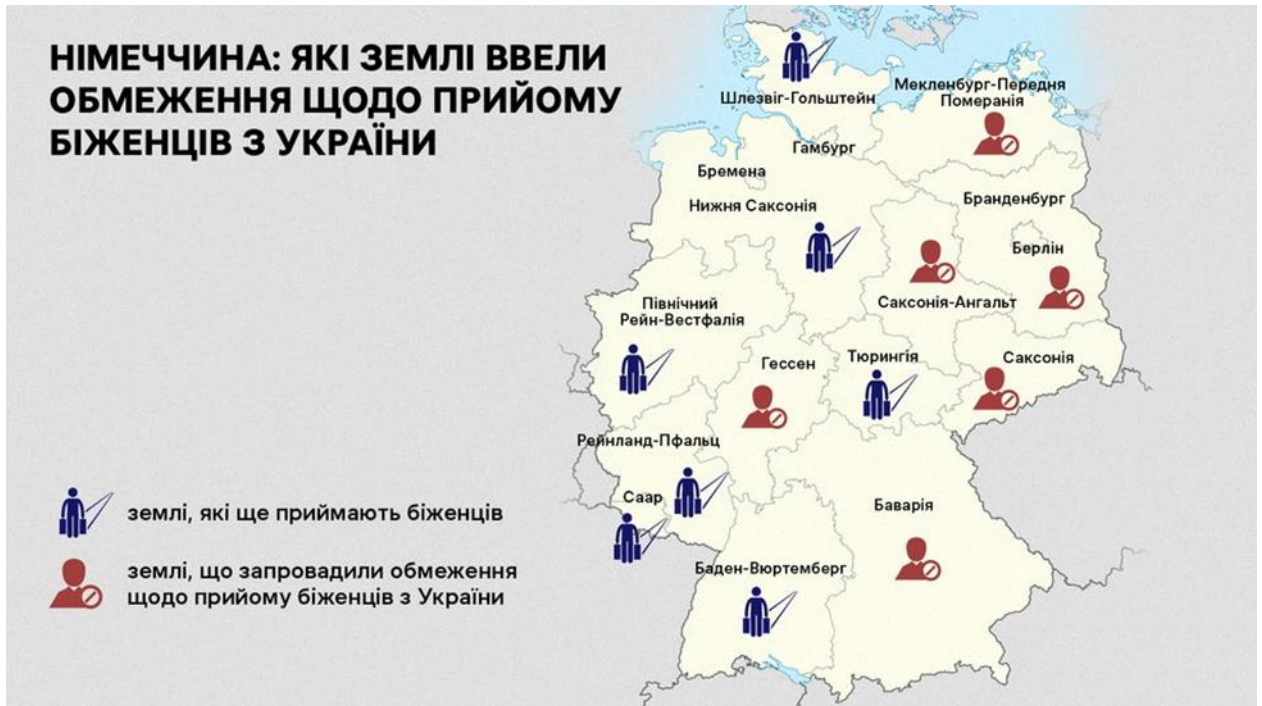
НІМЕЧЧИНА: ЯКІ ЗЕМЛІ ВВЕЛИ ОБМЕЖЕННЯ ЩОДО ПРИЙОМУ БІЖЕНЦІВ З УКРАЇНИ

Шлезвіг-Гольштейн

Мекленбург-Передня Померанія

Гамбург

Бремена

Нижня Саксонія

Бранденбург

Берлін

Саксонія-Ангальт

Північний Рейн-Вестфалія

Гессен

Тюрингія

Саксонія

Рейнланд-Пфальц

Саар

Баварія

Баден-Вюртемберг

землі, які ще приймають біженців

землі, що запровадили обмеження щодо прийому біженців з України